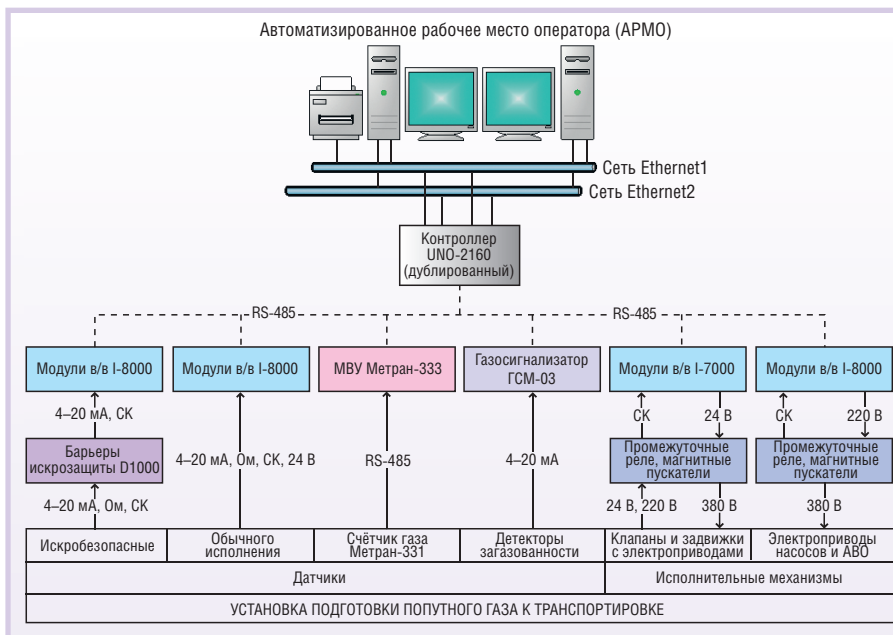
Автоматизированное рабочее место оператора (АРМО)

Сеть Ethernet1

Сеть Ethernet2

Контроллер UNO-2160 (дублированный)

RS-485

RS-485

Модули в/в I-8000

Модули в/в I-8000

МВУ Метран-333

Газосигнализатор ГСМ-03

Модули в/в I-7000

Модули в/в I-8000

4–20 мА, СК

Барьеры искрозащиты D1000

4–20 мА, Ом, СК

4–20 мА, Ом, СК, 24 В

RS-485

4–20 мА

СК

24 В

СК

220 В

Промежуточные реле, магнитные пускатели

Промежуточные реле, магнитные пускатели

24 В, 220 В

380 В

380 В

| Искробезопасные | Обычного исполнения | Счётчик газа Метран-331 | Детекторы загазованности | Клапаны и задвижки с электроприводами | Электроприводы насосов и АВО |
|---|---|---|---|---|---|
| Датчики | | | | Исполнительные механизмы | |
| УСТАНОВКА ПОДГОТОВКИ ПОПУТНОГО ГАЗА К ТРАНСПОРТИРОВКЕ | | | | | |